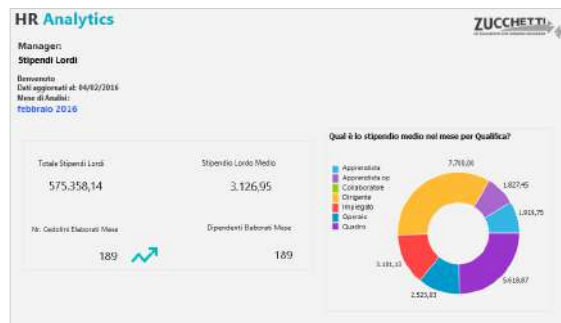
HR Analytics

ZUCCHETTI

Manager
Stipendi Lordi

Benvenuto
Dati aggiornati al: 04/02/2016
Mese di Analisi:
febbraio 2016

Totale Stipendi Lordi
575.358,14

Stipendio Lordo Medio
3.126,95

Nr. Cedolini Elaborati Mese
189

Dipendenti Elaborati Mese
189

Qual è lo stipendio medio nel mese per Qualifica?

Apprendista
Apprendista qu
Collaboratore
Dirigente
Impiegato
Operaio
Quadro

7.768,00
1.827,45
1.816,75
5.618,67
2.523,03
3.181,13